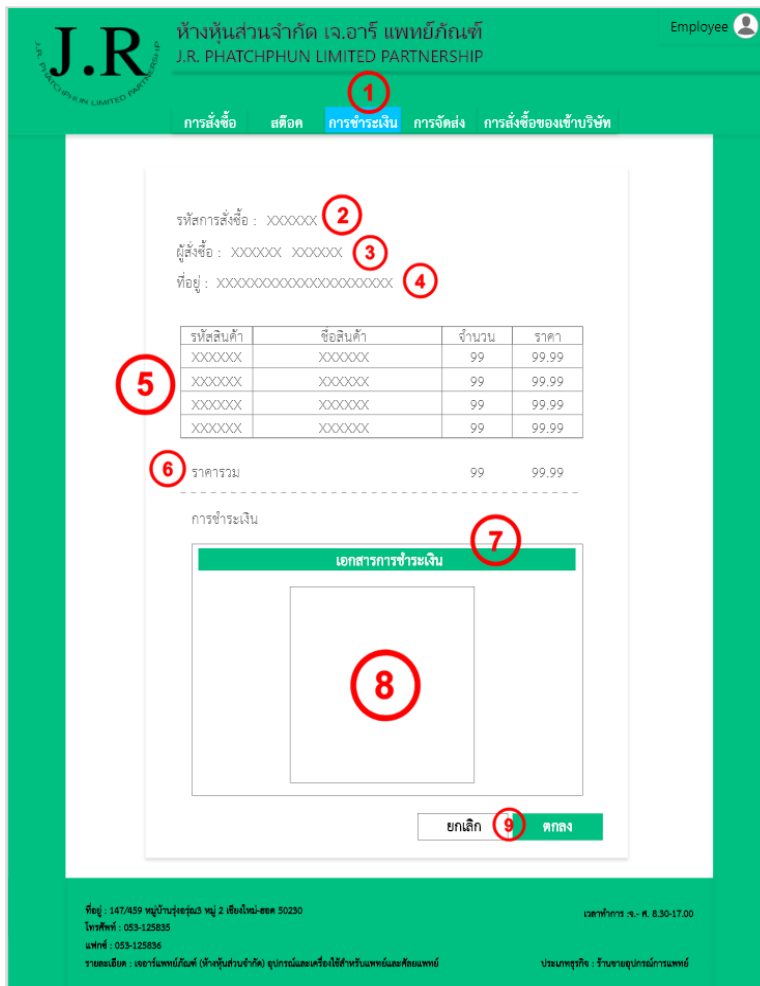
J.R
J.R. PHATCHPHUN LIMITED PARTNERSHIP

ห้างหุ้นส่วนจำกัด เจ.อาร์ แพทย์ภัณฑ์
J.R. PHATCHPHUN LIMITED PARTNERSHIP

Employee

1

การสั่งซื้อ สต๊อค การชำระเงิน การจัดส่ง การสั่งซื้อของเข้าบริษัท

รหัสการสั่งซื้อ : XXXXXX 2
ผู้สั่งซื้อ : XXXXXX XXXXXX 3
ที่อยู่ : XXXXXXXXXXXXXXXXXXXXXX 4

5

| รหัสสินค้า | ชื่อสินค้า | จำนวน | ราคา |
|---|---|---|---|
| XXXXXX | XXXXXX | 99 | 99.99 |
| XXXXXX | XXXXXX | 99 | 99.99 |
| XXXXXX | XXXXXX | 99 | 99.99 |
| XXXXXX | XXXXXX | 99 | 99.99 |

6 ราคารวม 99 99.99

การชำระเงิน

7

เอกสารการชำระเงิน

8

ยกเลิก 9 ตกลง

ที่อยู่ : 147/459 หมู่บ้านรุ่งอรุณ3 หมู่ 2 เชียงใหม่-ฮอด 50230
โทรศัพท์ : 053-125835
แฟกซ์ : 053-125836
รายละเอียด : เจอาร์แพทย์ภัณฑ์ (ห้างหุ้นส่วนจำกัด) อุปกรณ์และเครื่องใช้สำหรับแพทย์และศัลยแพทย์

เวลาทำการ :จ.- ศ. 8.30-17.00

ประเภทธุรกิจ : ร้านขายอุปกรณ์การแพทย์